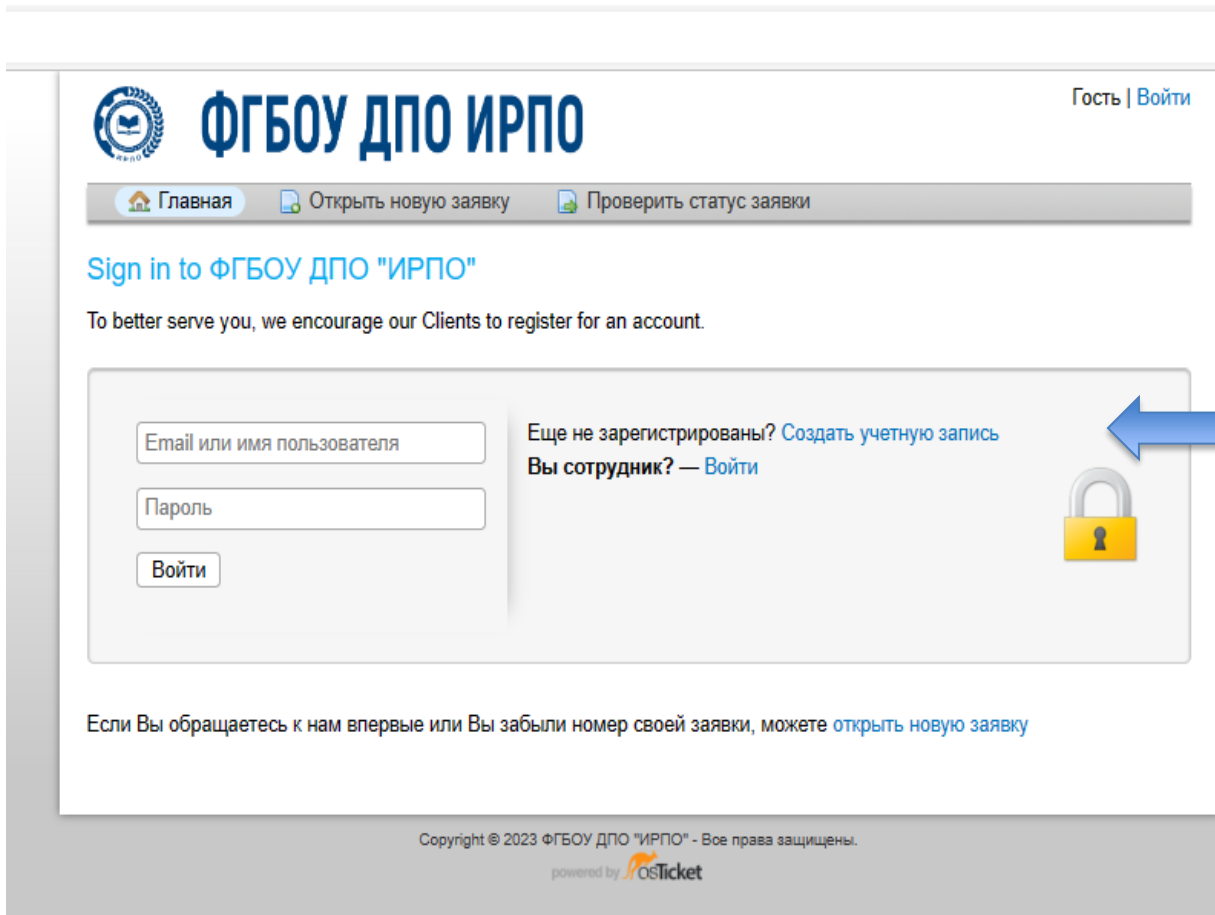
ФГБОУ ДПО ИРПО

Гость | Войти

Главная
Открыть новую заявку
Проверить статус заявки

Sign in to ФГБОУ ДПО "ИРПО"

To better serve you, we encourage our Clients to register for an account.

Email или имя пользователя

Пароль

Войти

Еще не зарегистрированы? Создать учетную запись

**Вы сотрудник?** — Войти

Если Вы обращаетесь к нам впервые или Вы забыли номер своей заявки, можете открыть новую заявку

Copyright © 2023 ФГБОУ ДПО "ИРПО" - Все права защищены.

powered by osTicket